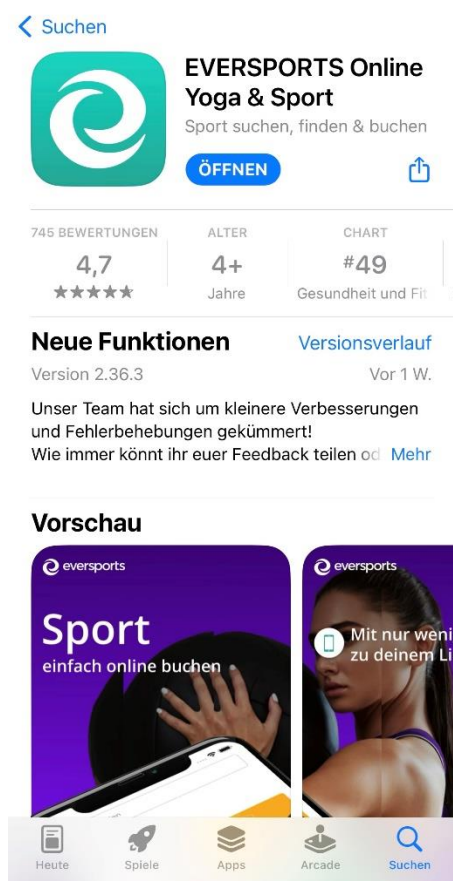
< Suchen

EVERSPORTS Online Yoga & Sport

Sport suchen, finden & buchen

ÖFFNEN

745 BEWERTUNGEN
4,7
★★★★★

ALTER
4+
Jahre

CHART
#49
Gesundheit und Fit

Neue Funktionen

Versionsverlauf

Version 2.36.3

Vor 1 W.

Unser Team hat sich um kleinere Verbesserungen und Fehlerbehebungen gekümmert!
Wie immer könnt ihr euer Feedback teilen od Mehr

Vorschau

eversports

Sport
einfach online buchen

eversports

Mit nur weni zu deinem Li

Heute
Spiele
Apps
Arcade
Suchen